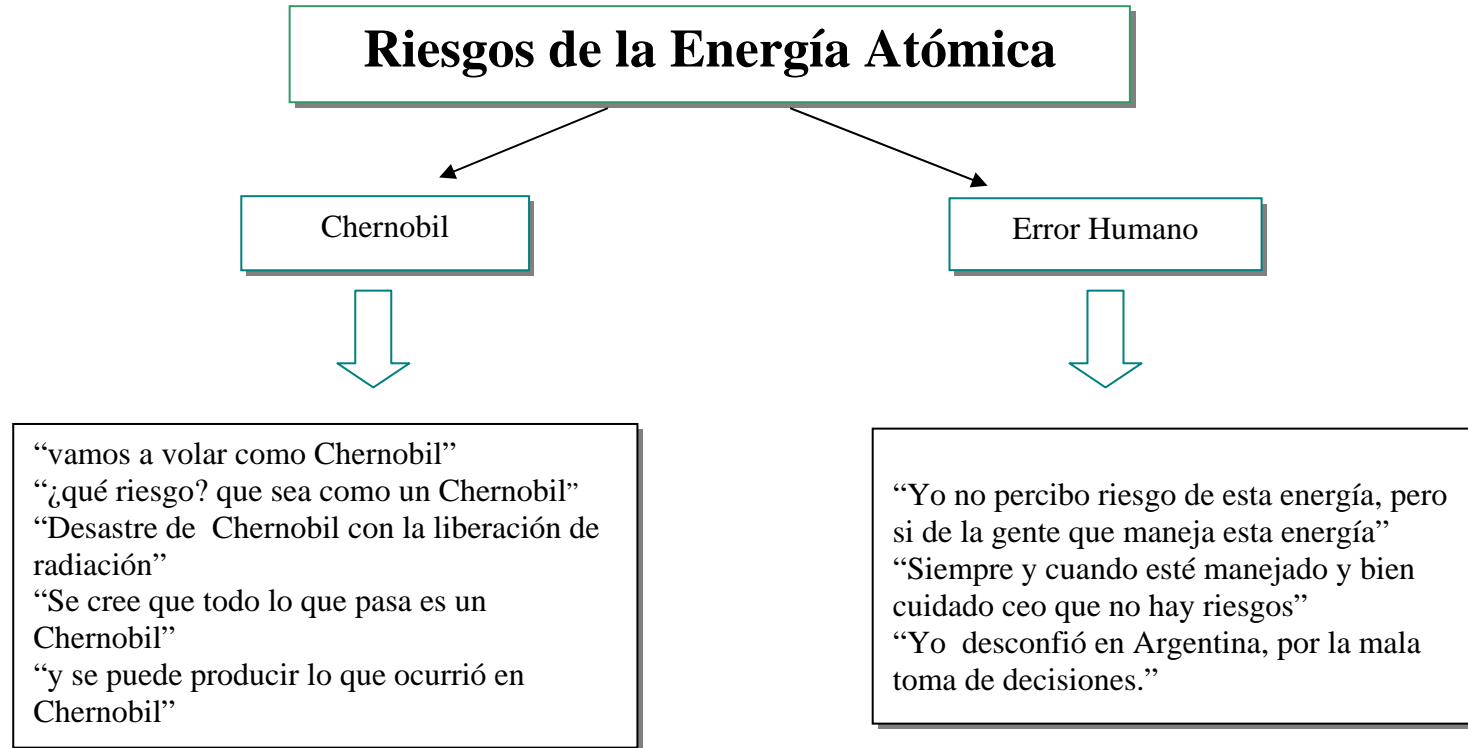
Riesgos de la Energía Atómica

Chernobil

Error Humano

“vamos a volar como Chernobil”
“¿qué riesgo? que sea como un Chernobil”
“Desastre de Chernobil con la liberación de radiación”
“Se cree que todo lo que pasa es un Chernobil”
“y se puede producir lo que ocurrió en Chernobil”

“Yo no percibo riesgo de esta energía, pero si de la gente que maneja esta energía”
“Siempre y cuando esté manejado y bien cuidado ceo que no hay riesgos”
“Yo desconfió en Argentina, por la mala toma de decisiones.”